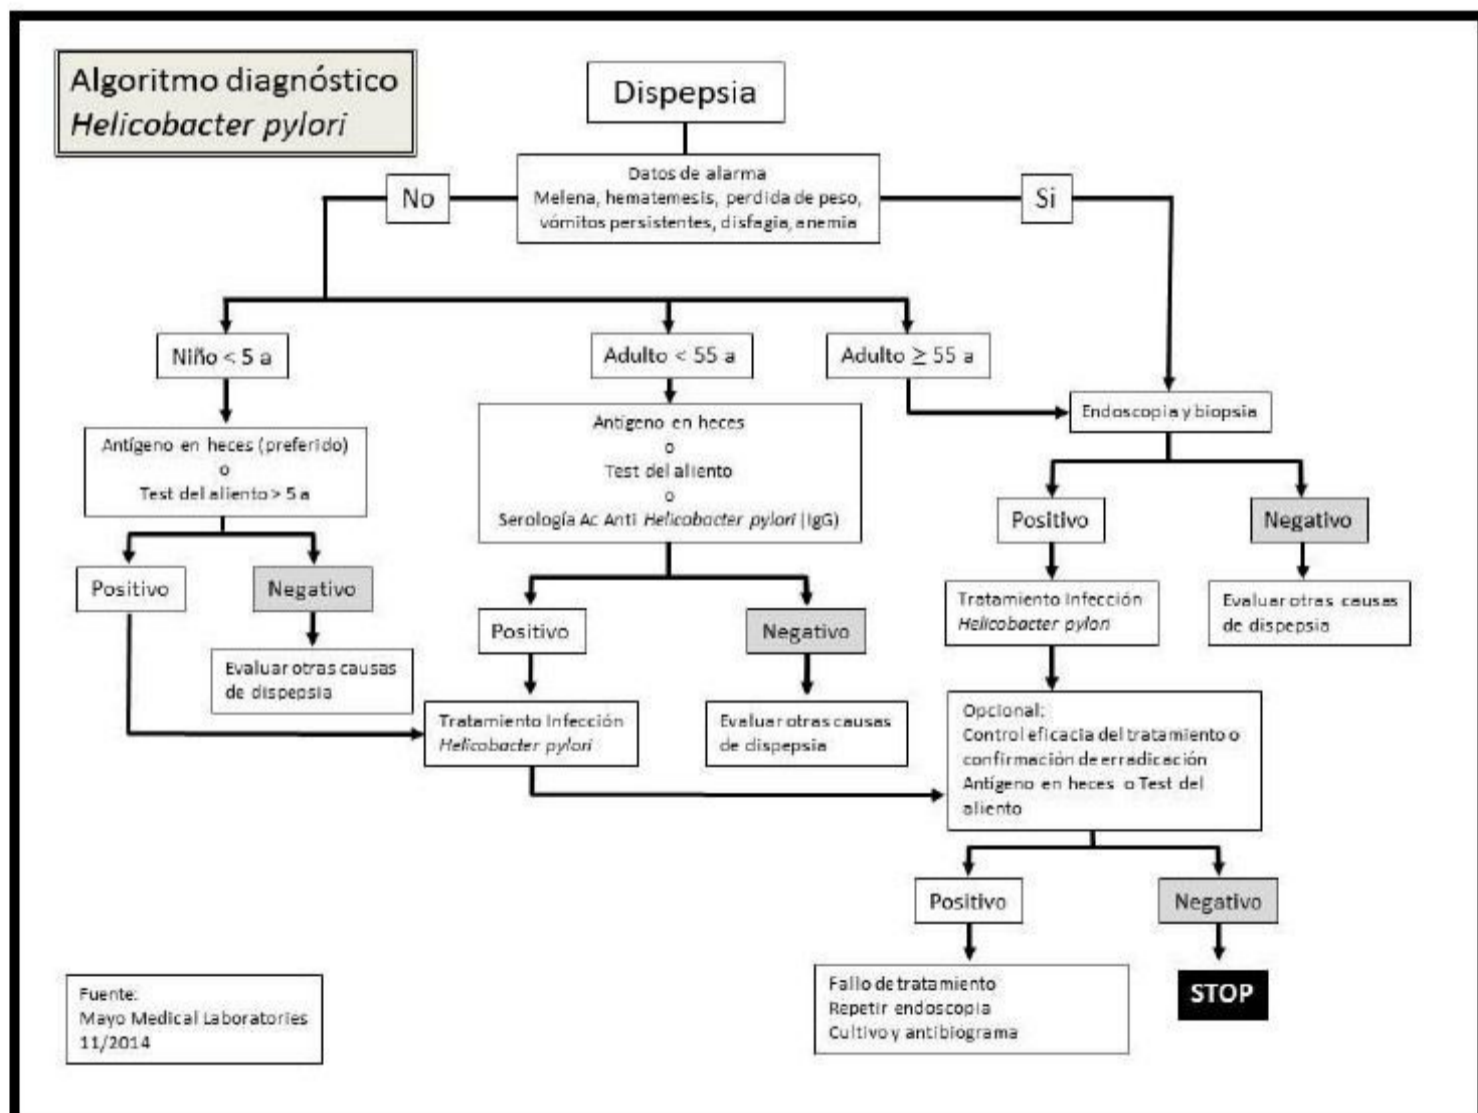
Algoritmo diagnóstico
Helicobacter pylori

Dispepsia

Datos de alarma
Melena, hematemesis, perdida de peso, vómitos persistentes, disfagia, anemia

No

Si

Niño < 5 a

Adulto < 55 a

Adulto $\geq$ 55 a

Antígeno en heces (preferido)
o
Test del aliento > 5 a

Antigeno en heces
o
Test del aliento
o
Serología Ac Anti Helicobacter pylori (IgG)

Endoscopia y biopsia

Positivo

Negativo

Evaluar otras causas de dispepsia

Positivo

Negativo

Tratamiento Infección Helicobacter pylori

Evaluar otras causas de dispepsia

Positivo

Negativo

Tratamiento Infección Helicobacter pylori

Evaluar otras causas de dispepsia

Opcional:
Control eficacia del tratamiento o confirmación de erradicación
Antígeno en heces o Test del aliento

Positivo

Negativo

Fallo de tratamiento
Repetir endoscopia
Cultivo y antibiograma

STOP

Fuente:
Mayo Medical Laboratories
11/2014